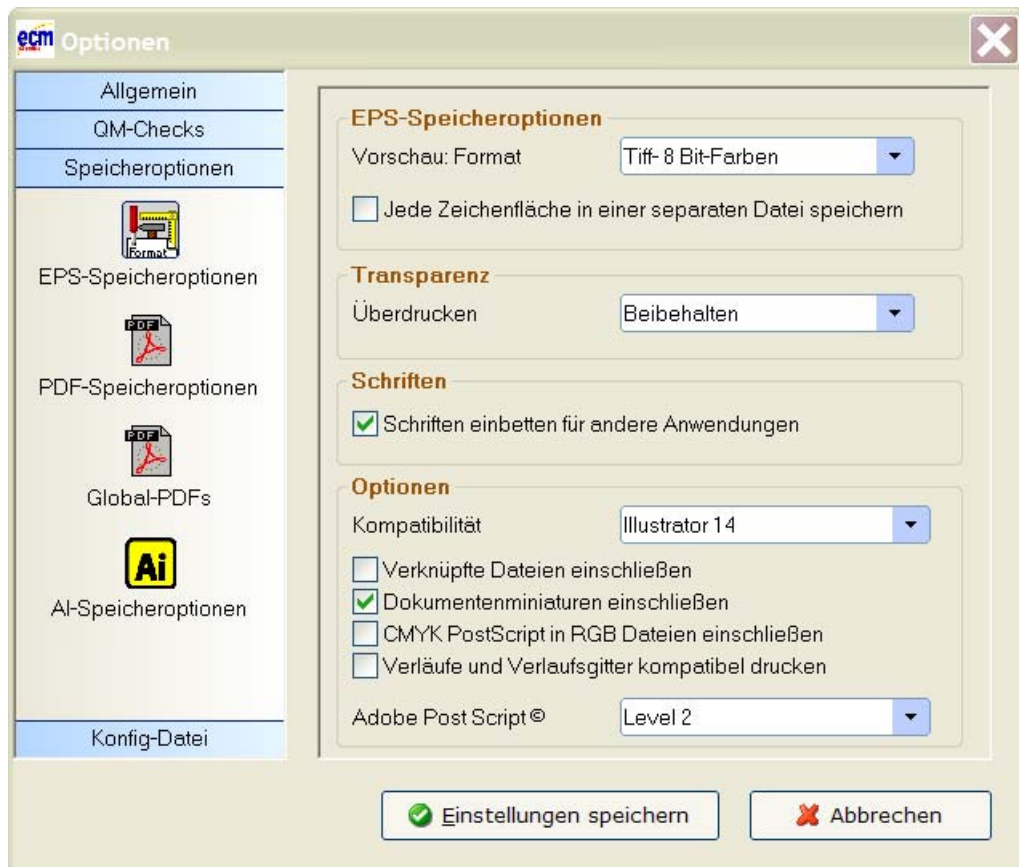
ecm Optionen

Allgemein
QM-Checks
Speicheroptionen
Format
EPS-Speicheroptionen
PDF
PDF-Speicheroptionen
PDF
Global-PDFs
Ai
AI-Speicheroptionen
Konfig-Datei

EPS-Speicheroptionen
Vorschau: Format | Tiff- 8 Bit-Farben
Jede Zeichenfläche in einer separaten Datei speichern

Transparenz
Überdrucken | Beibehalten

Schriften
Schriften einbetten für andere Anwendungen

Optionen
Kompatibilität | Illustrator 14
Verknüpfte Dateien einschließen
Dokumentenminiaturen einschließen
CMYK PostScript in RGB Dateien einschließen
Verläufe und Verlaufsgitter kompatibel drucken
Adobe Post Script © | Level 2

Einstellungen speichern
Abbrechen